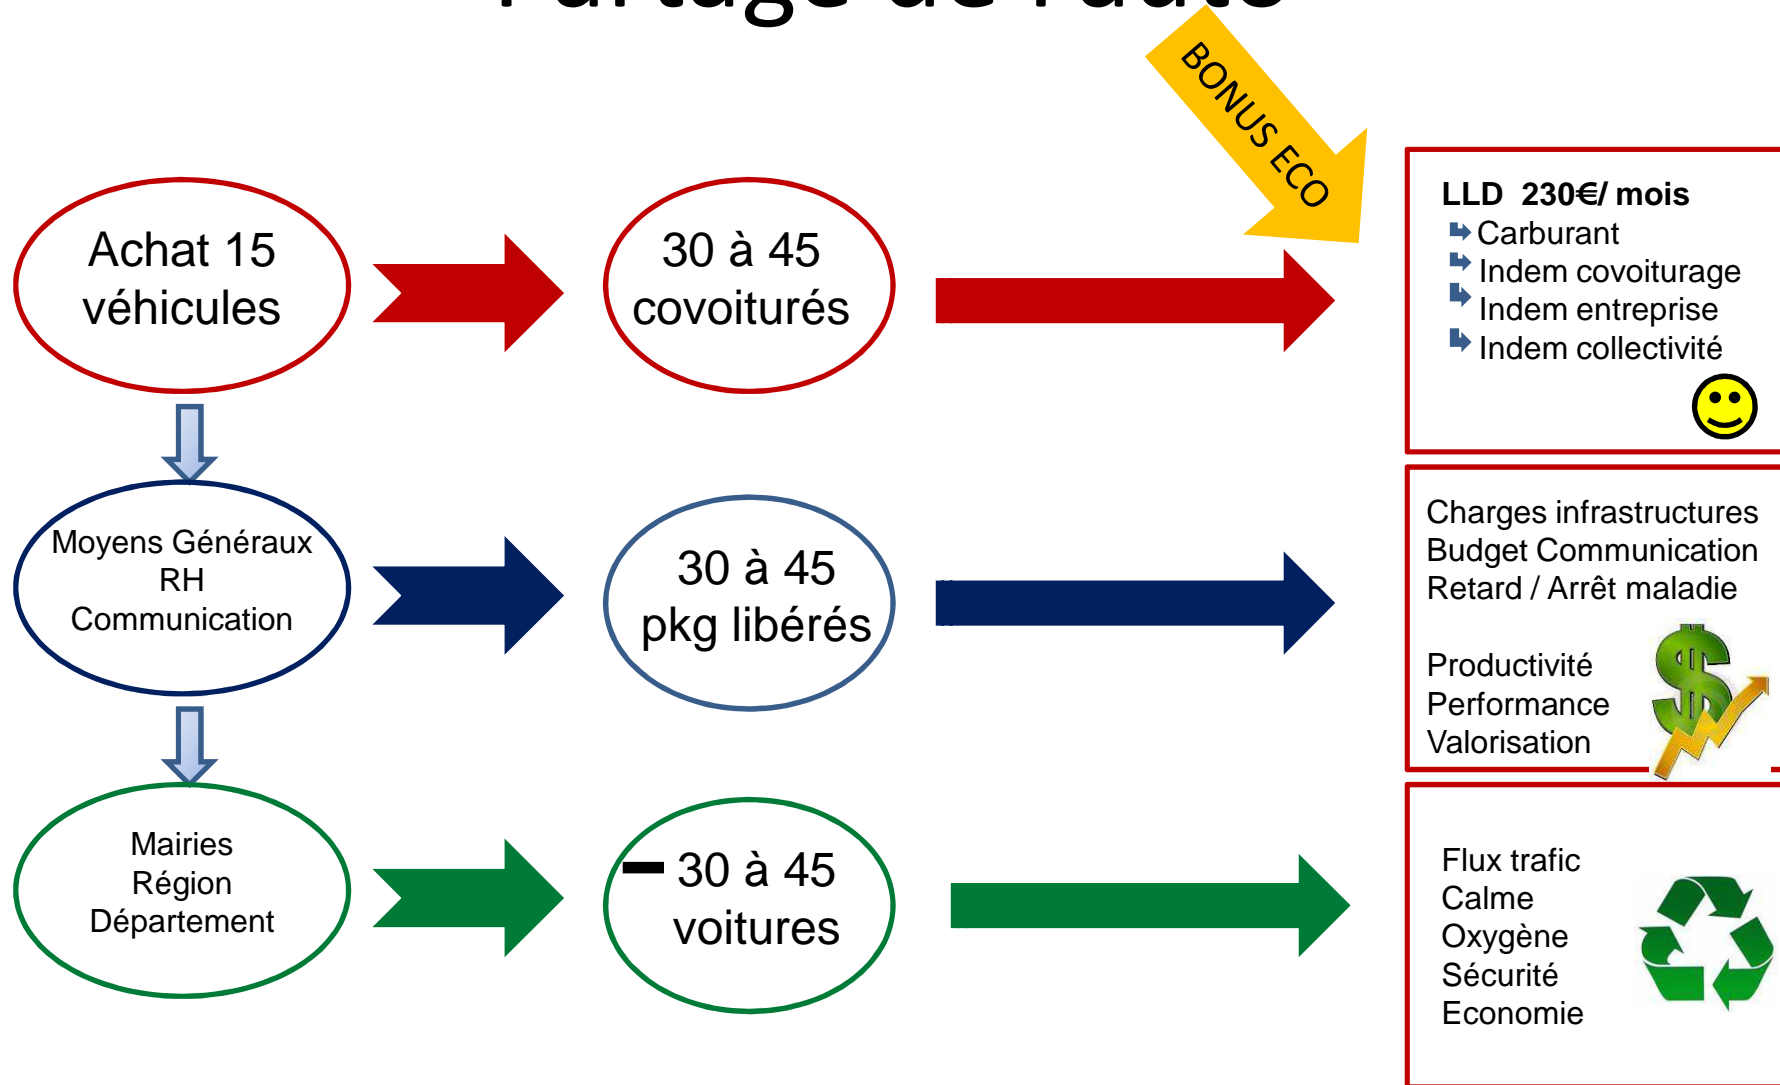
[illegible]

BONUS ECO

Achat 15 véhicules

30 à 45 covoiturés

LLD 230€/ mois
Carburant
Indem covoiturage
Indem entreprise
Indem collectivité

Moyens Généraux
RH
Communication

30 à 45 pkg libérés

Charges infrastructures
Budget Communication
Retard / Arrêt maladie

Productivité
Performance
Valorisation

Mairies
Région
Département

– 30 à 45 voitures

Flux trafic
Calme
Oxygène
Sécurité
Economie